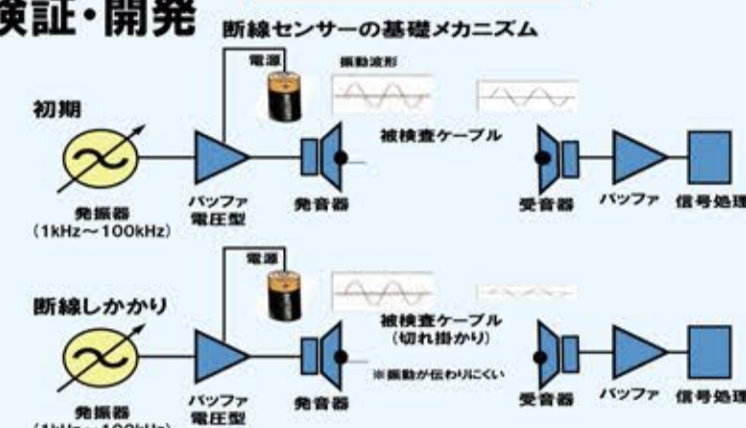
験証・開発 断線センサーの基礎メカニズム

初期

電源

振動波形

被検査ケーブル

発振器 (1kHz～100kHz)

バッファ 電圧型

発音器

受音器

バッファ

信号処理

断線しかかり

電源

被検査ケーブル (切れ掛かり)

※振動が伝わりにくい

発振器 ([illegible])

バッファ 電圧型

発音器

受音器

バッファ

信号処理